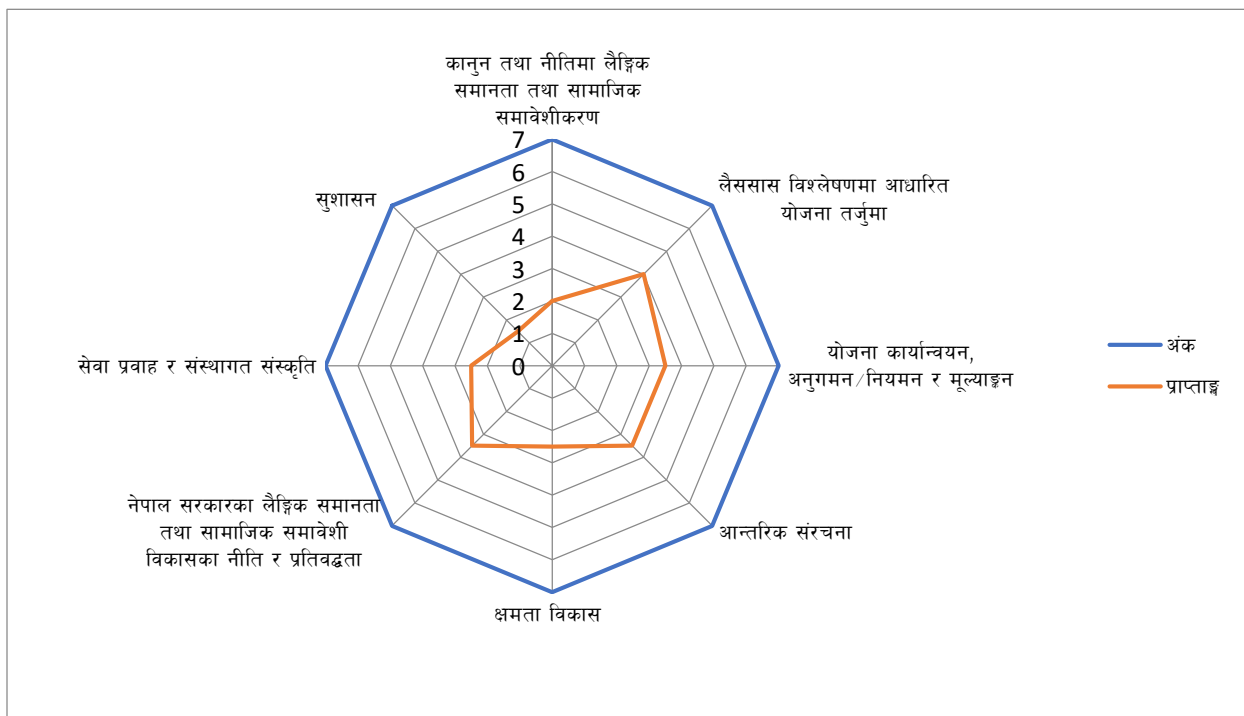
कानुन तथा नीतिमा लैङ्गिक समानता तथा सामाजिक समावेशीकरण

7
6
5
4
3
2
1
0

लैससास विश्लेषणमा आधारित योजना तर्जुमा

योजना कार्यान्वयन, अनुगमन/नियमन र मूल्याङ्कन

आन्तरिक संरचना

क्षमता विकास

नेपाल सरकारका लैङ्गिक समानता तथा सामाजिक समावेशी विकासका नीति र प्रतिवद्धता

सेवा प्रवाह र संस्थागत संस्कृति

सुशासन

अंक

प्राप्ताङ्क